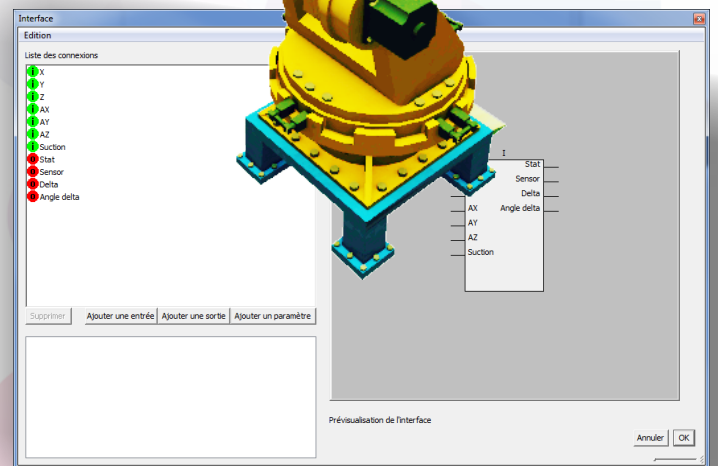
Interface
Edition
Liste des connexions
i X
i Y
i Z
i AX
i AY
i AZ
i Suction
o Stat
o Sensor
o Delta
o Angle delta
Supprimer
Ajouter une entrée
Ajouter une sortie
Ajouter un paramètre
I
Stat
Sensor
Delta
Angle delta
AX
AY
AZ
Suction
Prévisualisation de l'interface
Annuler
OK